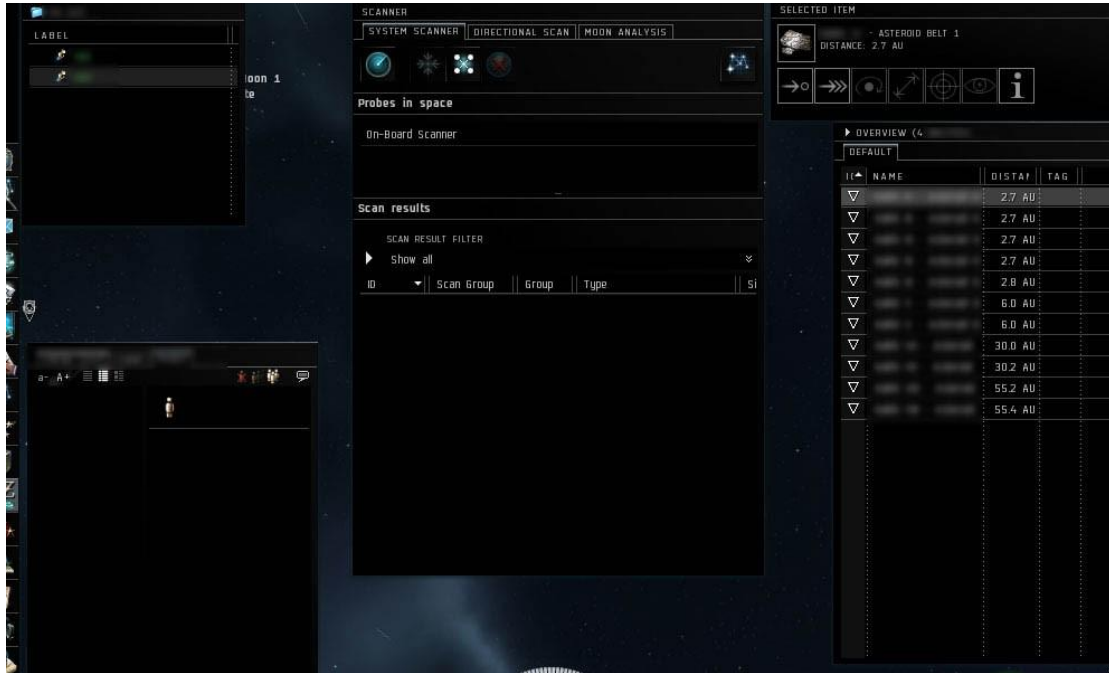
LABEL

loon 1
te

SCANNER

SYSTEM SCANNER | DIRECTIONAL SCAN | MOON ANALYSIS

Probes in space

On-Board Scanner

Scan results

SCAN RESULT FILTER

Show all

| ID | Scan Group | Group | Type | Si |
|---|---|---|---|---|

a- A+

SELECTED ITEM

- ASTEROID BELT 1
DISTANCE: 2.7 AU

i

OVERVIEW (4

DEFAULT

| I | NAME | DISTA | TAG |
|---|---|---|---|
| ▽ | | 2.7 AU | |
| ▽ | | 2.7 AU | |
| ▽ | | 2.7 AU | |
| ▽ | | 2.7 AU | |
| ▽ | | 2.8 AU | |
| ▽ | | 6.0 AU | |
| ▽ | | 6.0 AU | |
| ▽ | | 30.0 AU | |
| ▽ | | 30.2 AU | |
| ▽ | | 55.2 AU | |
| ▽ | | 55.4 AU | |